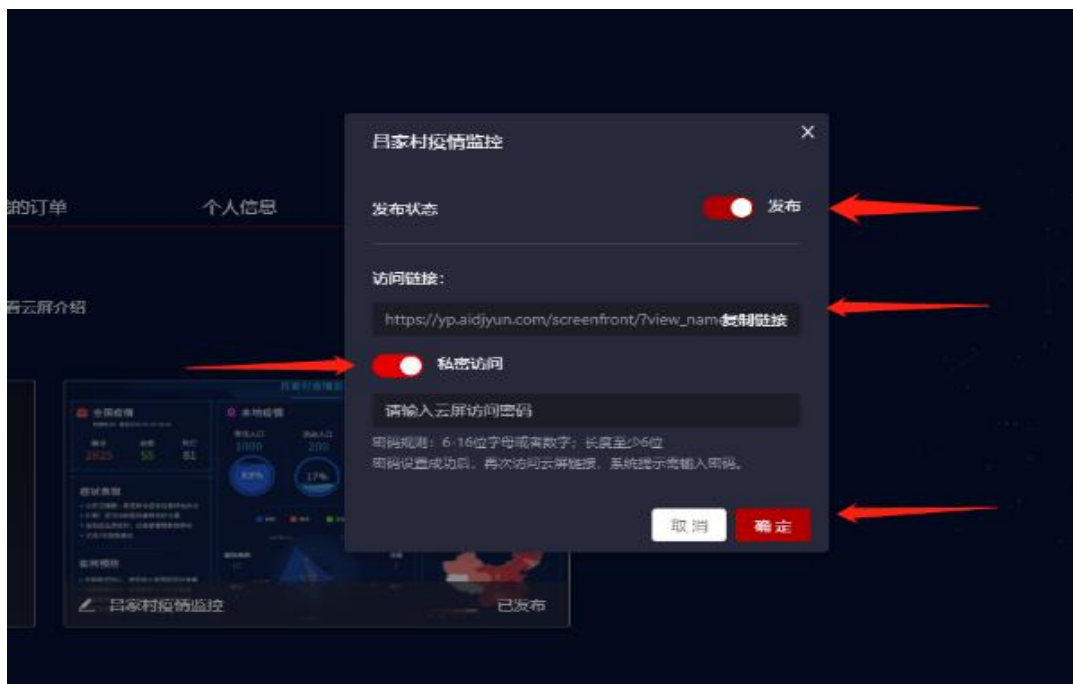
的订单

个人信息

看云屏介绍

吕家村疫情监控

×

发布状态

发布

访问链接：

https://yp.aidjyun.com/screenfront/?view_nam

复制链接

私密访问

请输入云屏访问密码

密码规则：6-16位字母或者数字；长度至少6位

密码设置成功后，再次访问云屏链接，系统提示需输入密码。

取消

确定

全国疫情

本地疫情

2825

55

81

1000

200

83%

17%

吕家村疫情监控

已发布